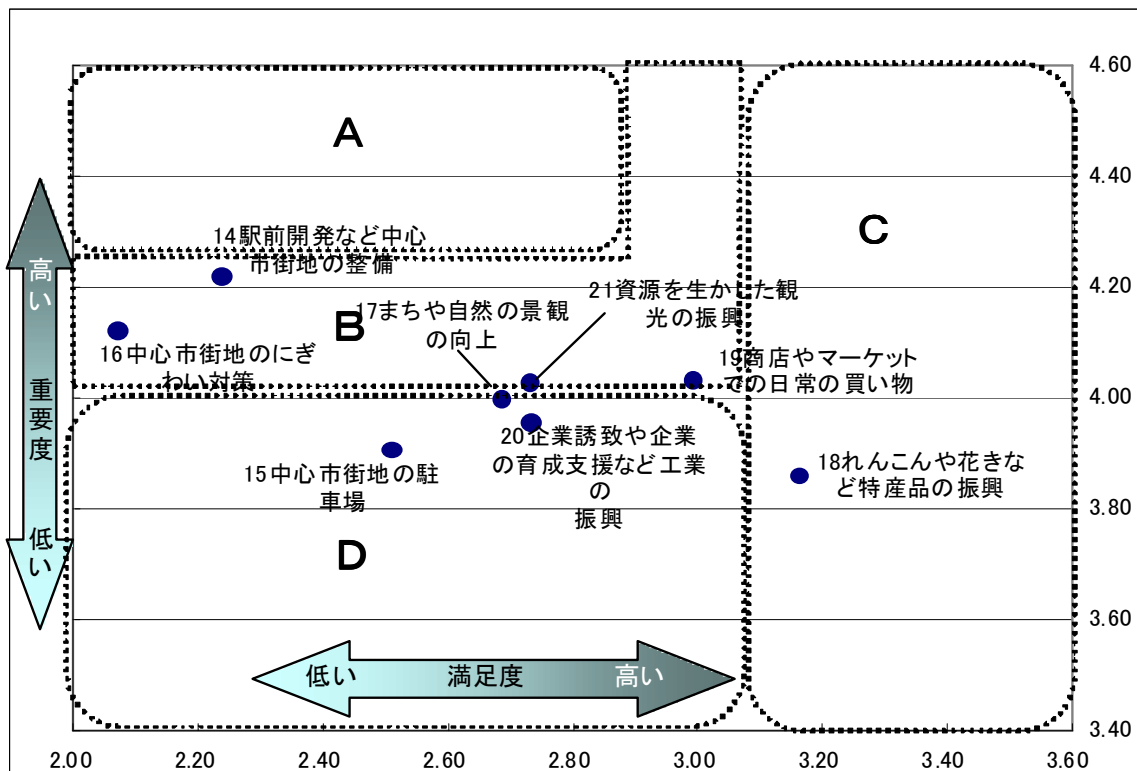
A

B

C

D

高い

重要度

低い

14駅前開発など中心市街地の整備

16中心市街地のにぎわい対策

17まちや自然の景観の向上

21資源を生かした観光の振興

19商店やマーケットでの日常の買い物

20企業誘致や企業の育成支援など工業の振興

15中心市街地の駐車場

18れんこんや花きなど特産品の振興

低い　満足度　高い

4.60
4.40
4.20
4.00
3.80
3.60
3.40

2.00　2.20　2.40　2.60　2.80　3.00　3.20　3.40　3.60